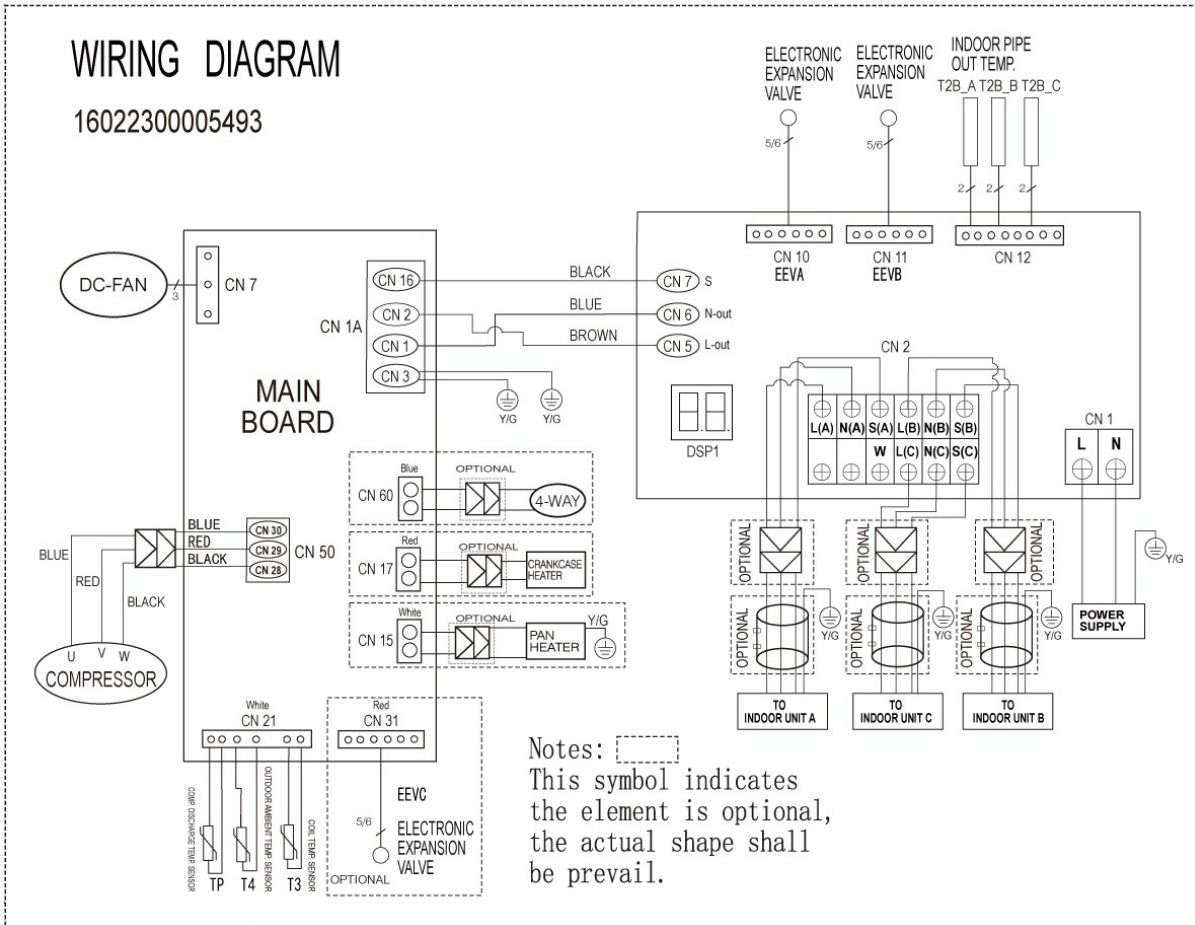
WIRING DIAGRAM
16022300005493

ELECTRONIC EXPANSION VALVE
5/6

ELECTRONIC EXPANSION VALVE
5/6

INDOOR PIPE OUT TEMP.
T2B_A T2B_B T2B_C
2 2 2

CN 10
EEVA

CN 11
EEVB

CN 12

DC-FAN
3
CN 7

CN 1A
CN 16
CN 2
CN 1
CN 3

BLACK
CN 7 S
BLUE
CN 6 N-out
BROWN
CN 5 L-out

Y/G Y/G

MAIN BOARD

DSP1

CN 2
L(A) N(A) S(A) L(B) N(B) S(B)
W L(C) N(C) S(C)

CN 1
L N

Blue
CN 60
OPTIONAL
4-WAY

Red
CN 17
OPTIONAL
CRANKCASE HEATER

White
CN 15
OPTIONAL
PAN HEATER
Y/G

BLUE
RED
BLACK
CN 30
CN 29
CN 28
CN 50

BLUE
RED
BLACK
U V W
COMPRESSOR

OPTIONAL OPTIONAL OPTIONAL
OPTIONAL OPTIONAL OPTIONAL
Y/G Y/G Y/G
Y/G

POWER SUPPLY

TO INDOOR UNIT A
TO INDOOR UNIT C
TO INDOOR UNIT B

White
CN 21

COMP DISCHARGE TEMP SENSOR
OUTDOOR AMBIENT TEMP SENSOR
COIL TEMP SENSOR
TP T4 T3

Red
CN 31
EEVC
5/6
ELECTRONIC EXPANSION VALVE
OPTIONAL

Notes:
This symbol indicates the element is optional, the actual shape shall be prevail.